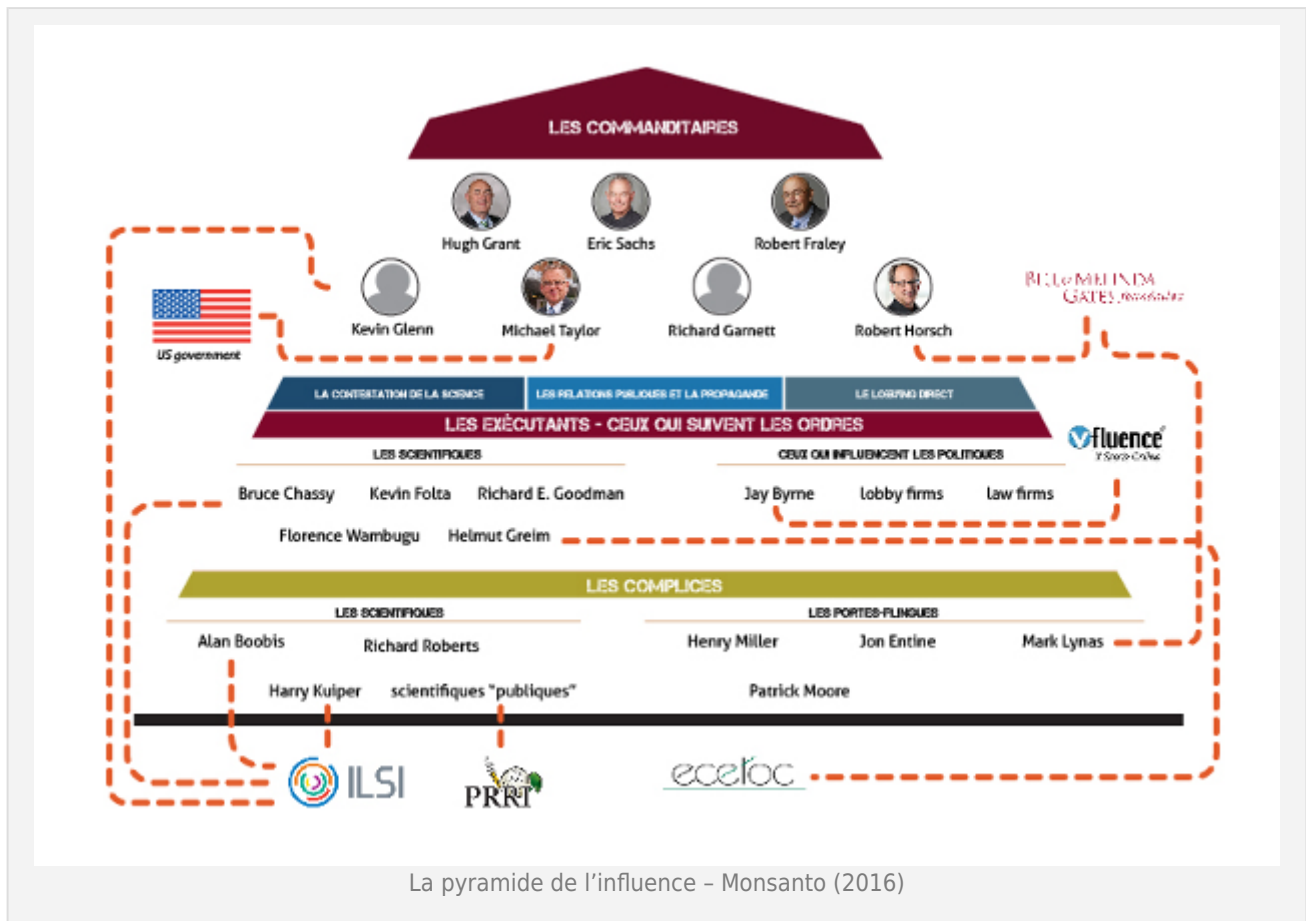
LES COMMANDITAIRES

Hugh Grant
Eric Sachs
Robert Fraley

Kevin Glenn
Michael Taylor
Richard Garnett
Robert Horsch

US government

BILL&MELINDA GATES foundation

LA CONTESTATION DE LA SCIENCE
LES RELATIONS PUBLIQUES ET LA PROPAGANDE
LE LOBBYING DIRECT

LES EXÉCUTANTS - CEUX QUI SUIVENT LES ORDRES

Vfluence

LES SCIENTIFIQUES
Bruce Chassy
Kevin Folta
Richard E. Goodman
Florence Wambugu
Helmut Greim

CEUX QUI INFLUENCENT LES POLITIQUES
Jay Byrne
lobby firms
law firms

LES COMPLICES

LES SCIENTIFIQUES
Alan Boobis
Richard Roberts
Harry Kuiper
scientifiques "publiques"

LES PORTES-FLINGUES
Henry Miller
Jon Entine
Mark Lynas
Patrick Moore

ILSI
PRRI
ecetoc

La pyramide de l'influence – Monsanto (2016)